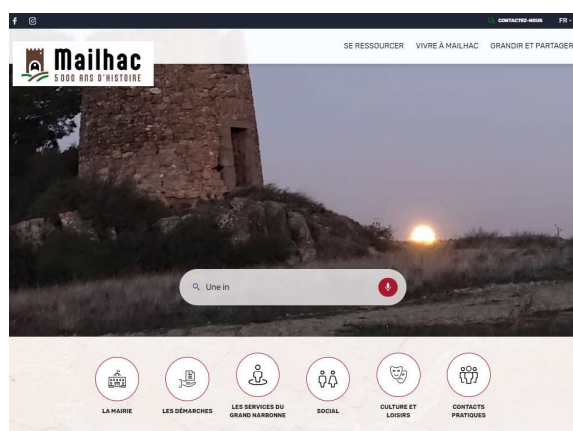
CONTACTEZ-NOUS FR

Mailhac
5 000 ANS D'HISTOIRE

SE RESSOURCER VIVRE À MAILHAC GRANDIR ET PARTAGER

Une in

LA MAIRIE
LES DÉMARCHES
LES SERVICES DU GRAND NARBONNE
SOCIAL
CULTURE ET LOISIRS
CONTACTS PRATIQUES